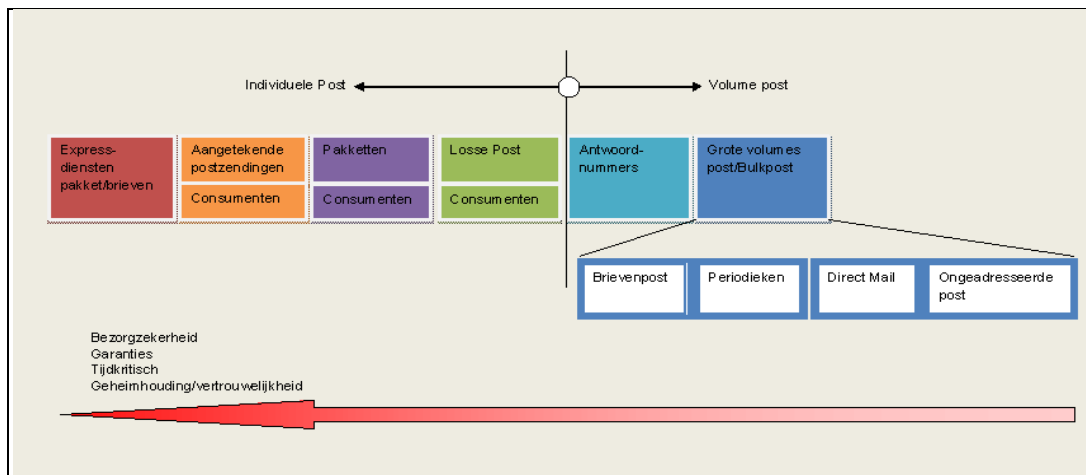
Individuele Post

Volume post

Express-diensten pakket/brieven

Aangetekende postzendingen

Consumenten

Pakketten

Consumenten

Losse Post

Consumenten

Antwoord-nummers

Grote volumes post/Bulkpost

Brievenpost

Periodieken

Direct Mail

Ongeadresseerde post

Bezorgzekerheid
Garanties
Tijdkritisch
Geheimhouding/vertrouwelijkheid